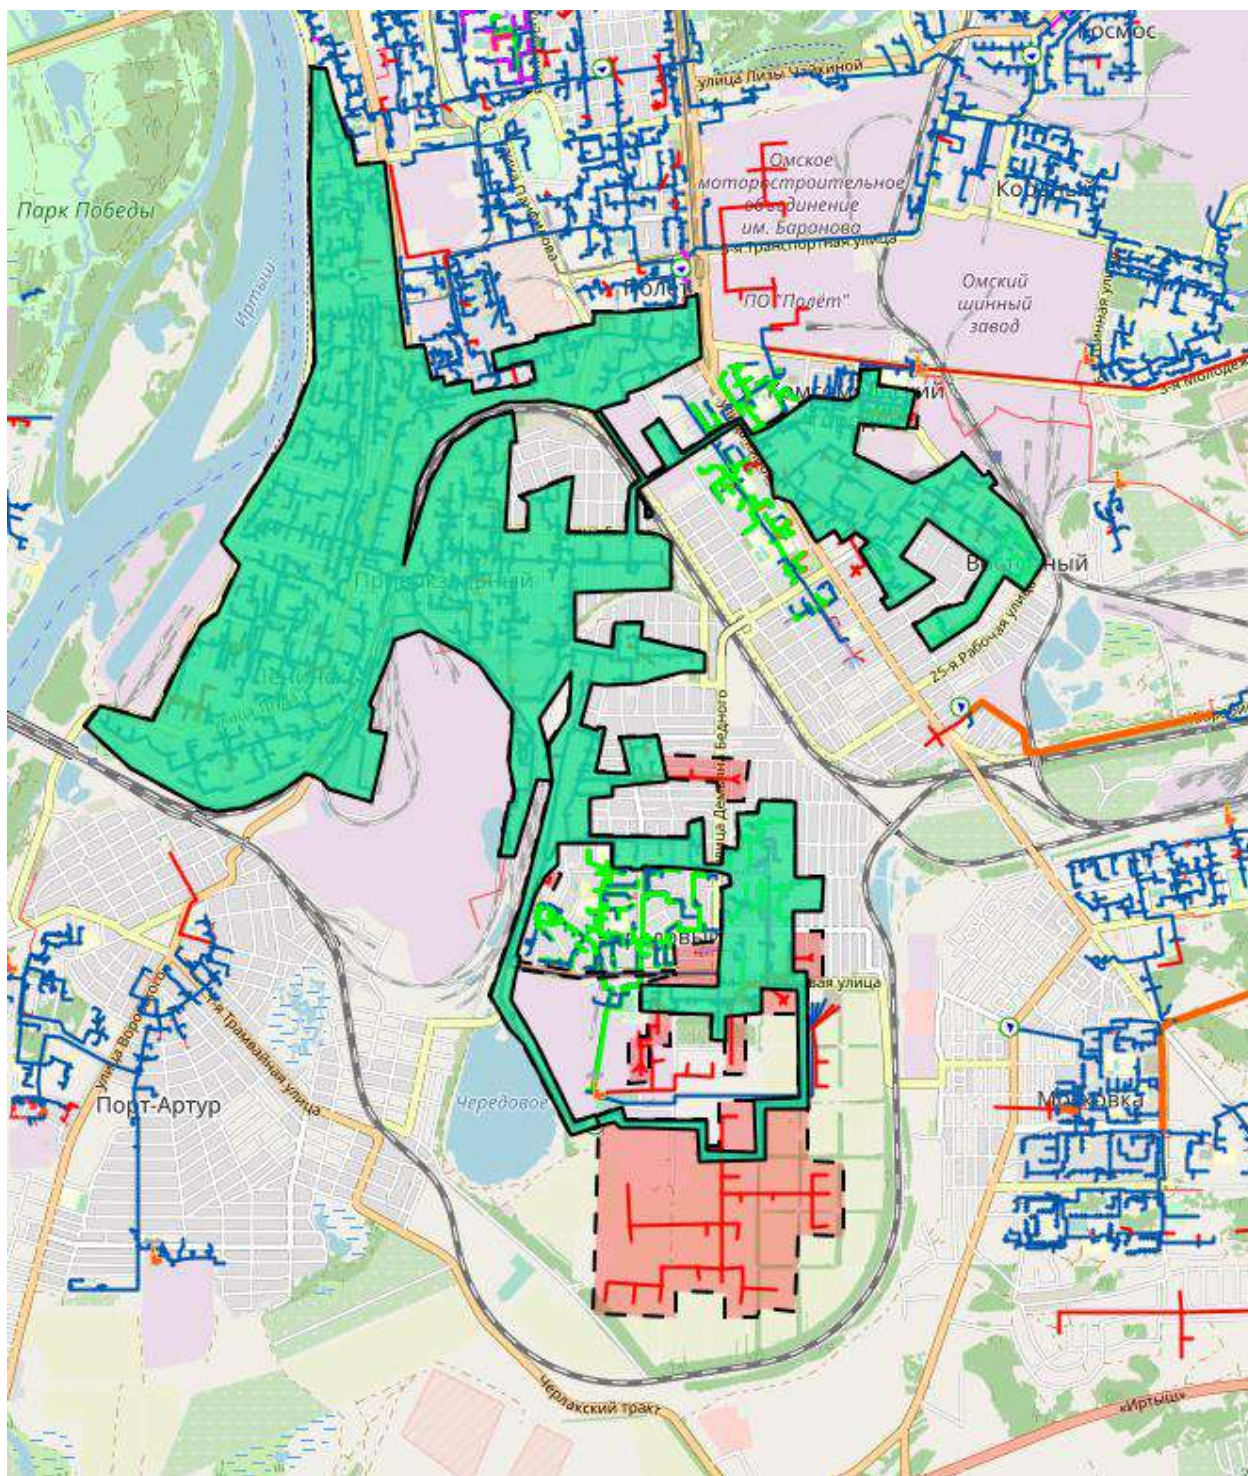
Космос
улица Лизы Чайкиной
Парк Победы
Омское моторостроительное объединение им. Баранова
Транспортная улица
Ко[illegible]
Иртыш
Полет
ПО "Полет"
Омский шинный завод
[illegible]мунальный
Восточный
Привокзальный
Ленина
25-я Рабочая улица
улица Демьяна Бедного
улица Ворошилова
Трамвайная улица
Порт-Артур
Чередовое
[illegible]вая улица
Марьяновка
Черлакский тракт
«Иртыш»